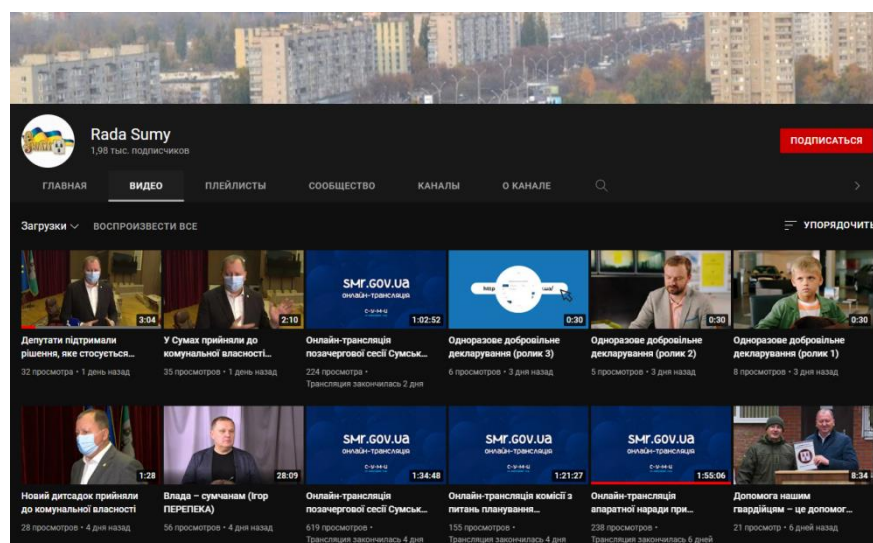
Rada Sumy
1,98 тыс. подписчиков

ПОДПИСАТЬСЯ

ГЛАВНАЯ ВИДЕО ПЛЕЙЛИСТЫ СООБЩЕСТВО КАНАЛЫ О КАНАЛЕ

Загрузки ВОСПРОИЗВЕСТИ ВСЕ УПОРЯДОЧИТЬ

3:04
Депутати підтримали рішення, яке стосується...
32 просмотра • 1 день назад

2:10
У Сумах прийняли до комунальної власності...
35 просмотров • 1 день назад

SMR.GOV.UA
онлайн-трансляція
1:02:52
Онлайн-трансляція позачергової сесії Сумськ...
224 просмотра •
Трансляция закончилась 2 дня

0:30
Одноразове добровільне декларування (ролик 3)
6 просмотров • 3 дня назад

0:30
Одноразове добровільне декларування (ролик 2)
5 просмотров • 3 дня назад

0:30
Одноразове добровільне декларування (ролик 1)
8 просмотров • 3 дня назад

1:28
Новий дитсадок прийняли до комунальної власності
28 просмотров • 4 дня назад

28:09
Влада – сумчанам (Ігор ПЕРЕПЕКА)
56 просмотров • 4 дня назад

SMR.GOV.UA
онлайн-трансляція
1:34:48
Онлайн-трансляція позачергової сесії Сумськ...
619 просмотров •
Трансляция закончилась 4 дня

SMR.GOV.UA
онлайн-трансляція
1:21:27
Онлайн-трансляція комісії з питань планування...
155 просмотров •
Трансляция закончилась 4 дня

SMR.GOV.UA
онлайн-трансляція
1:55:06
Онлайн-трансляція апаратної наради при...
238 просмотров •
Трансляция закончилась 6 дней

8:34
Допомога нашим гвардійцям – це допомог...
21 просмотр • 6 дней назад